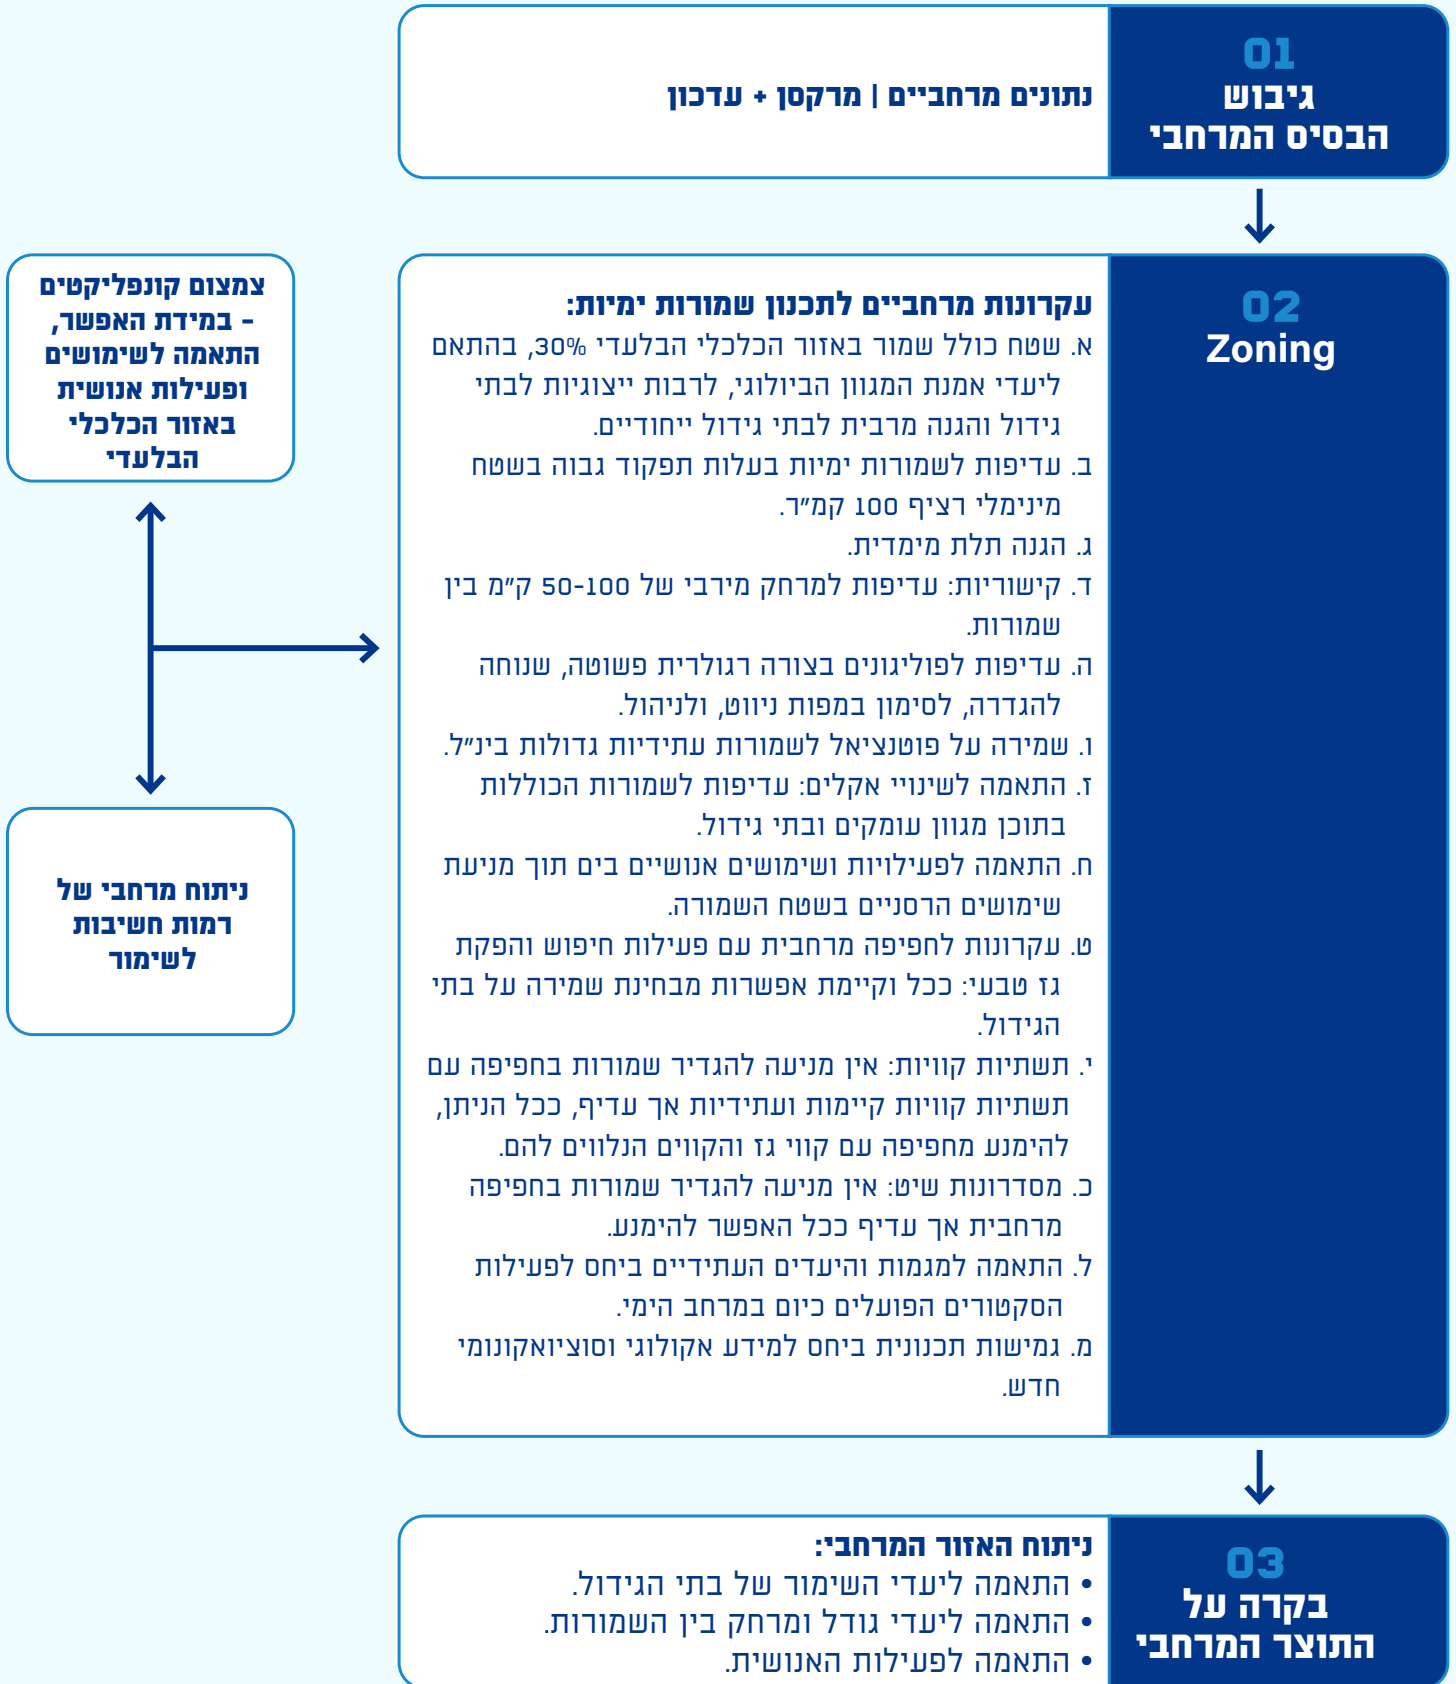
01
גיבוש הבסיס המרחבי

נתונים מרחביים | מרקסן + עדכון

02
Zoning

עקרונות מרחביים לתכנון שמורות ימיות:
א. שטח כולל שמור באזור הכלכלי הבלעדי 30%, בהתאם ליעדי אמנת המגוון הביולוגי, לרבות ייצוגיות לבתי גידול והגנה מרבית לבתי גידול ייחודיים.
ב. עדיפות לשמורות ימיות בעלות תפקוד גבוה בשטח מינימלי רציף 100 קמ"ר.
ג. הגנה תלת מימדית.
ד. קישוריות: עדיפות למרחק מירבי של 50-100 ק"מ בין שמורות.
ה. עדיפות לפוליגונים בצורה רגולרית פשוטה, שנוחה להגדרה, לסימון במפות ניווט, ולניהול.
ו. שמירה על פוטנציאל לשמורות עתידיות גדולות בינ"ל.
ז. התאמה לשינויי אקלים: עדיפות לשמורות הכוללות בתוכן מגוון עומקים ובתי גידול.
ח. התאמה לפעילויות ושימושים אנושיים בים תוך מניעת שימושים הרסניים בשטח השמורה.
ט. עקרונות לחפיפה מרחבית עם פעילות חיפוש והפקת גז טבעי: ככל וקיימת אפשרות מבחינת שמירה על בתי הגידול.
י. תשתיות קוויות: אין מניעה להגדיר שמורות בחפיפה עם תשתיות קוויות קיימות ועתידיות אך עדיף, ככל הניתן, להימנע מחפיפה עם קווי גז והקווים הנלווים להם.
כ. מסדרונות שיט: אין מניעה להגדיר שמורות בחפיפה מרחבית אך עדיף ככל האפשר להימנע.
ל. התאמה למגמות והיעדים העתידיים ביחס לפעילות הסקטורים הפועלים כיום במרחב הימי.
מ. גמישות תכנונית ביחס למידע אקולוגי וסוציואקונומי חדש.

צמצום קונפליקטים - במידת האפשר, התאמה לשימושים ופעילות אנושית באזור הכלכלי הבלעדי

ניתוח מרחבי של רמות חשיבות לשימור

03
בקרה על התוצר המרחבי

ניתוח האזור המרחבי:
• התאמה ליעדי השימור של בתי הגידול.
• התאמה ליעדי גודל ומרחק בין השמורות.
• התאמה לפעילות האנושית.